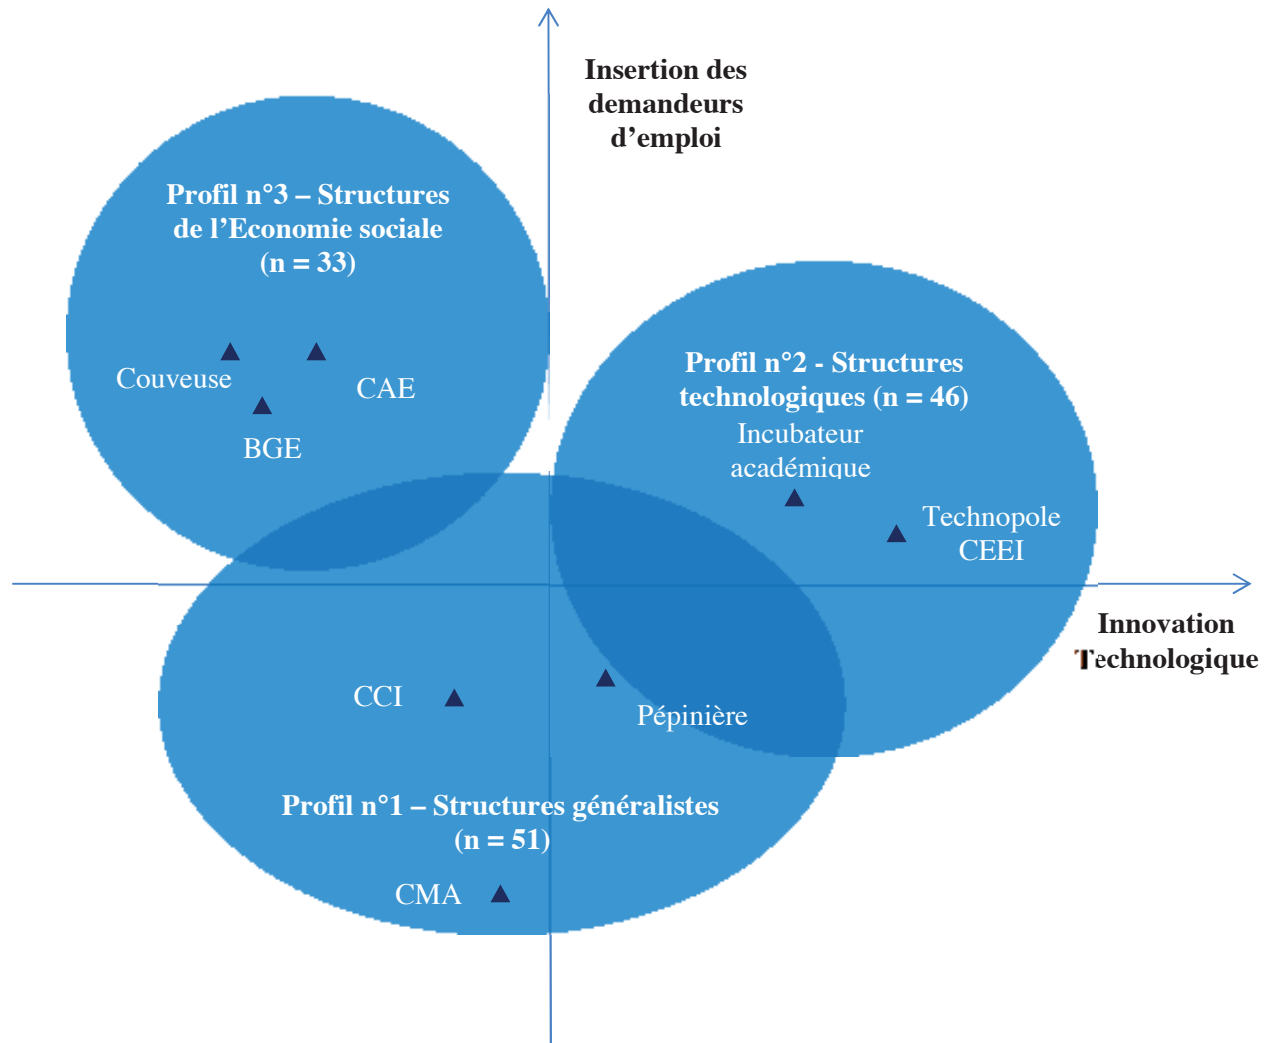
Insertion des demandeurs d'emploi

Profil n°3 – Structures de l'Economie sociale (n = 33)

Couveuse

CAE

BGE

Profil n°2 - Structures technologiques (n = 46)

Incubateur académique

Technopole CEEI

Innovation Technologique

CCI

Pépinière

Profil n°1 – Structures généralistes (n = 51)

CMA